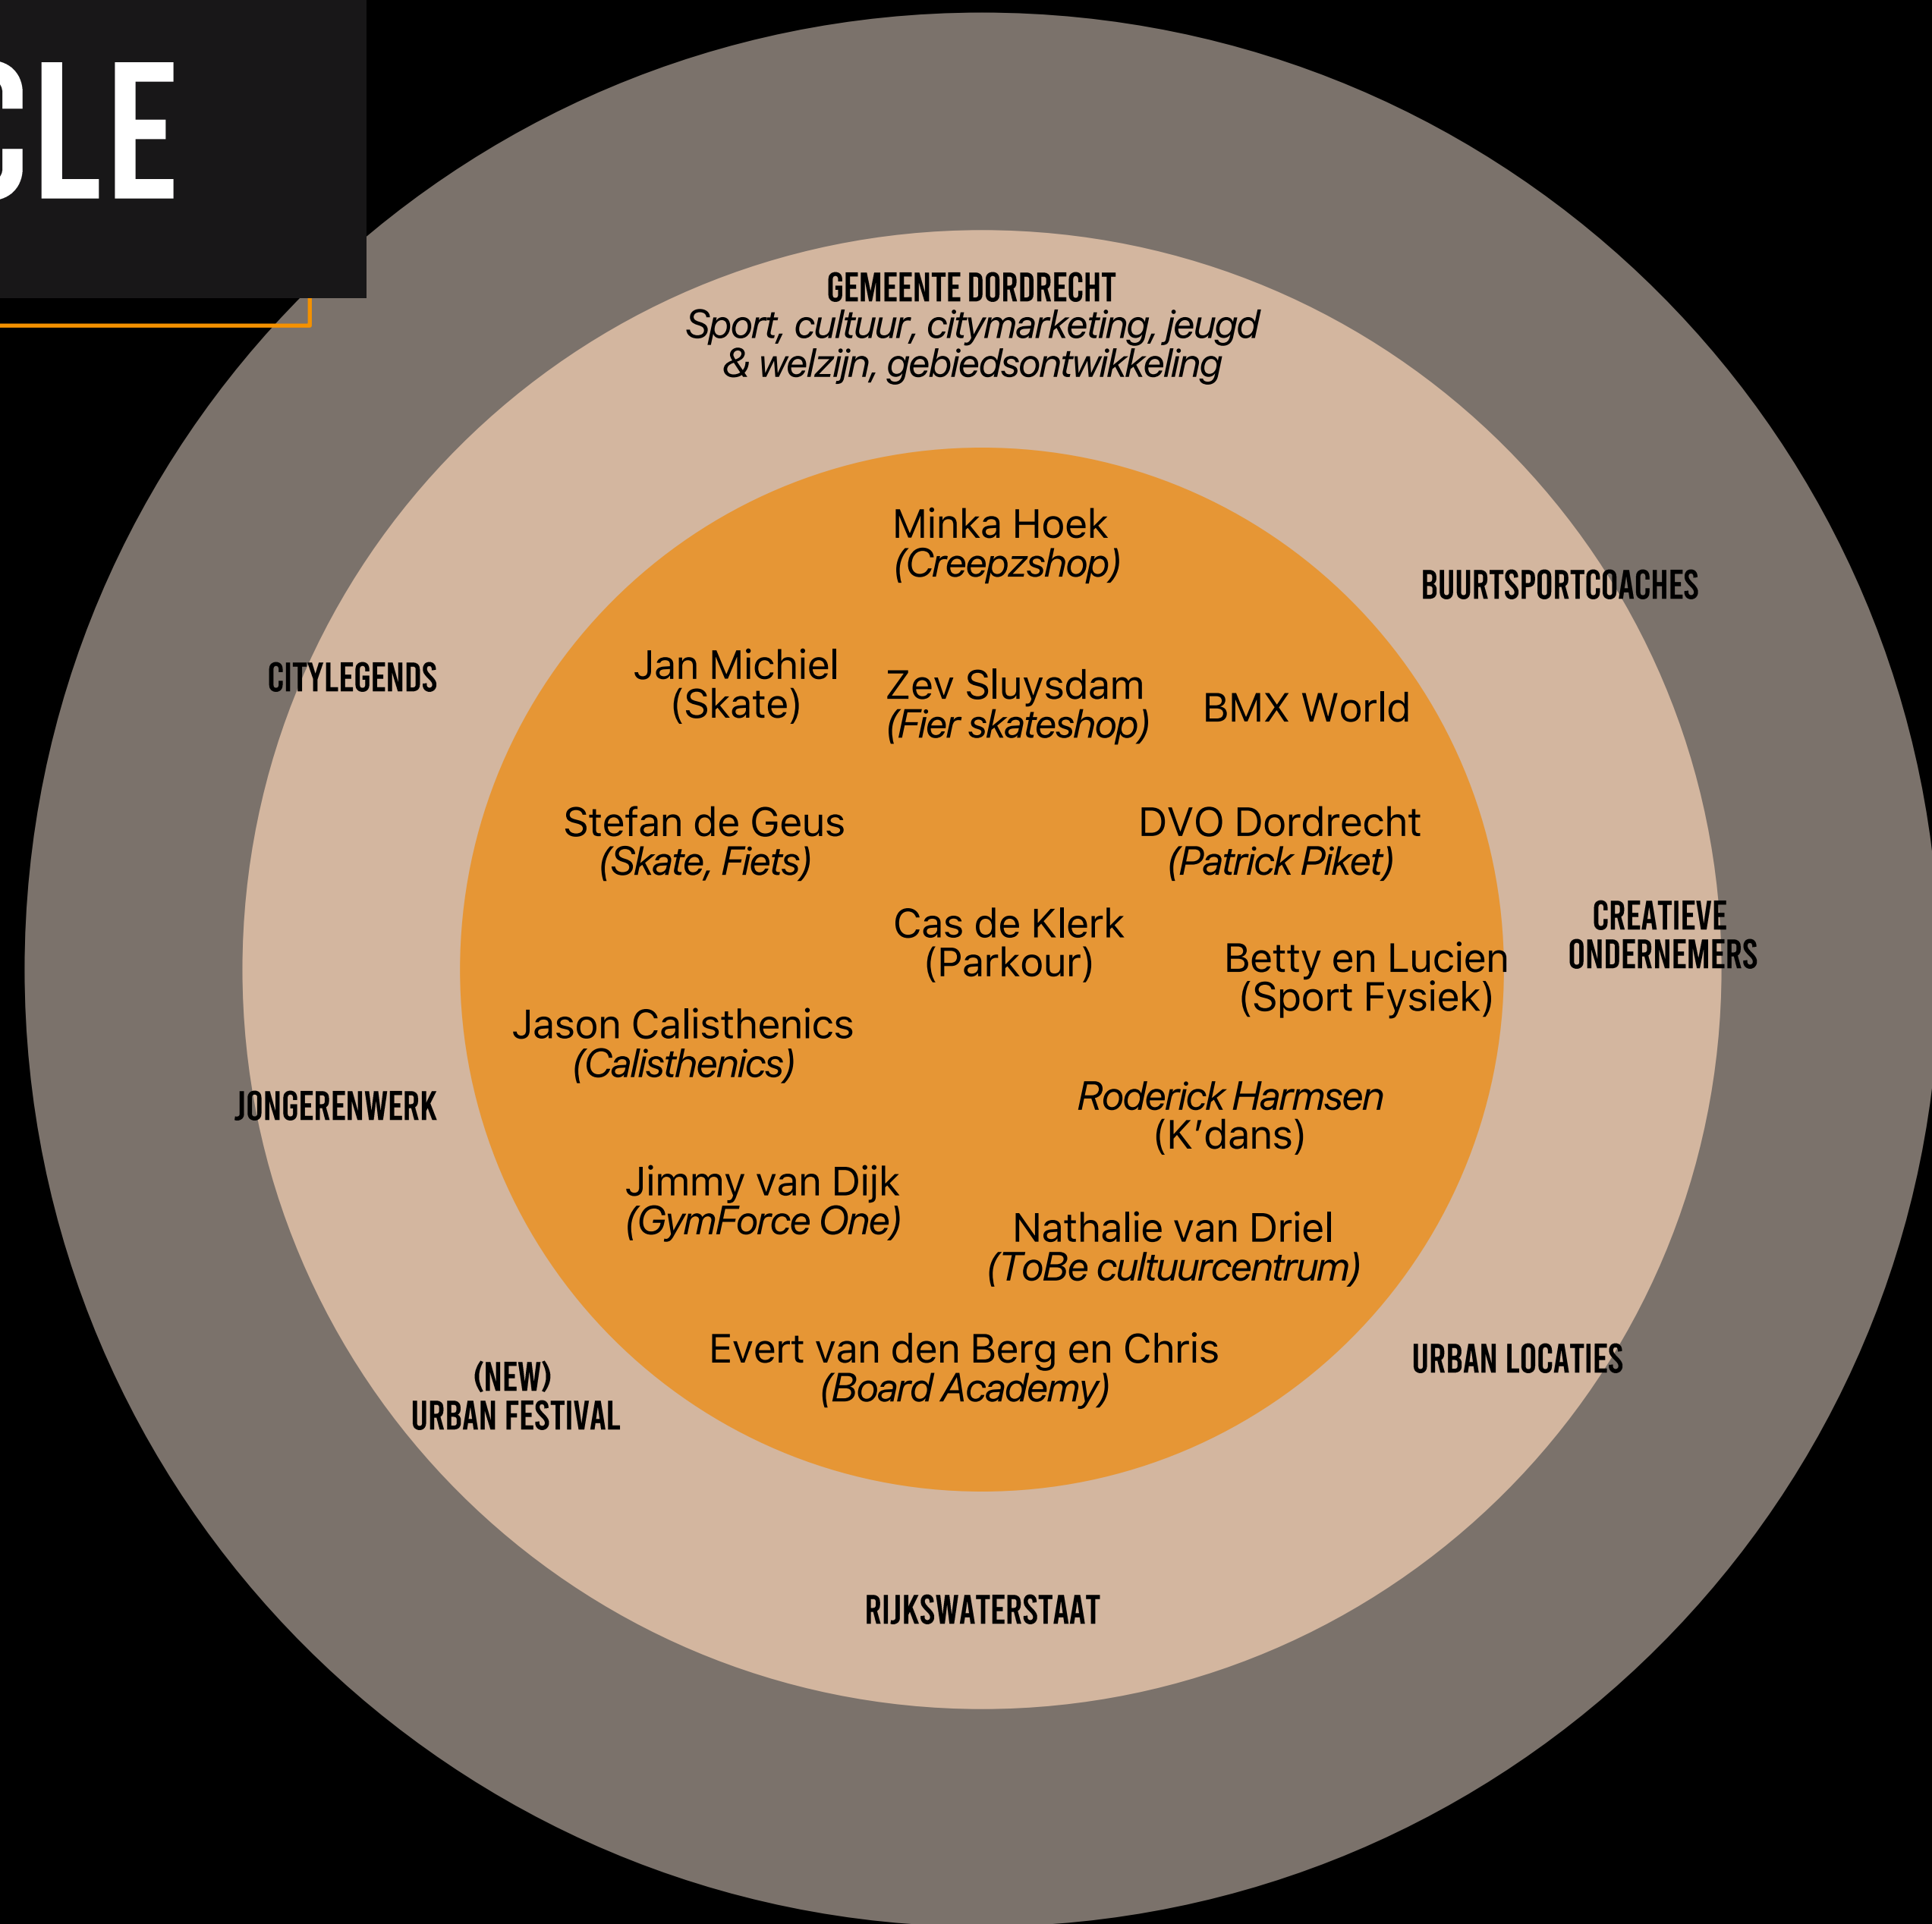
CLE

GEMEENTE DORDRECHT
Sport, cultuur, citymarketing, jeugd & welzijn, gebiedsontwikkeling

Minka Hoek
(Creepzshop)

BUURTSPORTCOACHES

CITYLEGENDS

Jan Michiel
(Skate)

Zev Sluysdam
(Fier skateshop)

BMX World

Stefan de Geus
(Skate, Fiets)

DVO Dordrecht
(Patrick Piket)

Cas de Klerk
(Parkour)

Betty en Lucien
(Sport Fysiek)

CREATIEVE ONDERNEMERS

Jason Calisthenics
(Calisthenics)

JONGERENWERK

Roderick Harmsen
(K'dans)

Jimmy van Dijk
(GymForce One)

Nathalie van Driel
(ToBe cultuurcentrum)

Evert van den Berg en Chris
(Board Academy)

(NEW)
URBAN FESTIVAL

URBAN LOCATIES

RIJKSWATERSTAAT